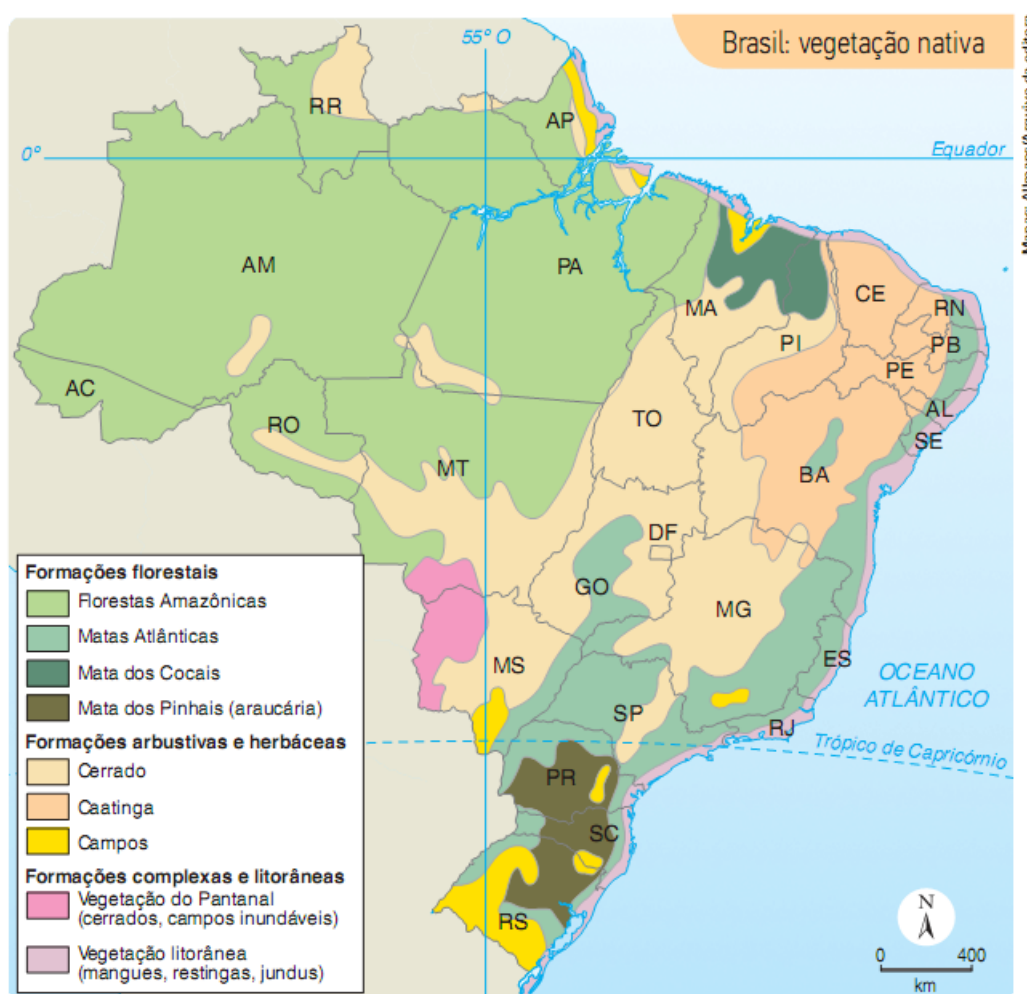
Brasil: vegetação nativa

55° O

0°

Equador

RR
AP
AM
PA
MA
CE
RN
PI
PB
PE
AC
RO
TO
AL
SE
MT
BA
DF
GO
MG
MS
ES
SP
RJ
PR
SC
RS

OCEANO ATLÂNTICO

Trópico de Capricórnio

Formações florestais
Florestas Amazônicas
Matas Atlânticas
Mata dos Cocais
Mata dos Pinhais (araucária)
Formações arbustivas e herbáceas
Cerrado
Caatinga
Campos
Formações complexas e litorâneas
Vegetação do Pantanal (cerrados, campos inundáveis)
Vegetação litorânea (mangues, restingas, jundus)

N

0 400
km

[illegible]